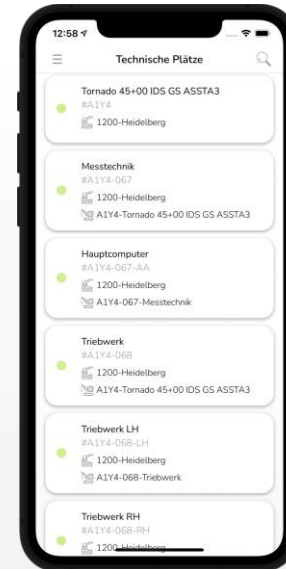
12:58

Technische Plätze

Tornado 45+00 IDS GS ASSTA3
#A1Y4
1200-Heidelberg

Messtechnik
#A1Y4-067
1200-Heidelberg
A1Y4-Tornado 45+00 IDS GS ASSTA3

Hauptcomputer
#A1Y4-067-AA
1200-Heidelberg
A1Y4-067-Messtechnik

Triebwerk
#A1Y4-068
1200-Heidelberg
A1Y4-Tornado 45+00 IDS GS ASSTA3

Triebwerk LH
#A1Y4-068-LH
1200-Heidelberg
A1Y4-068-Triebwerk

Triebwerk RH
#A1Y4-068-RH
1200-Heidelberg